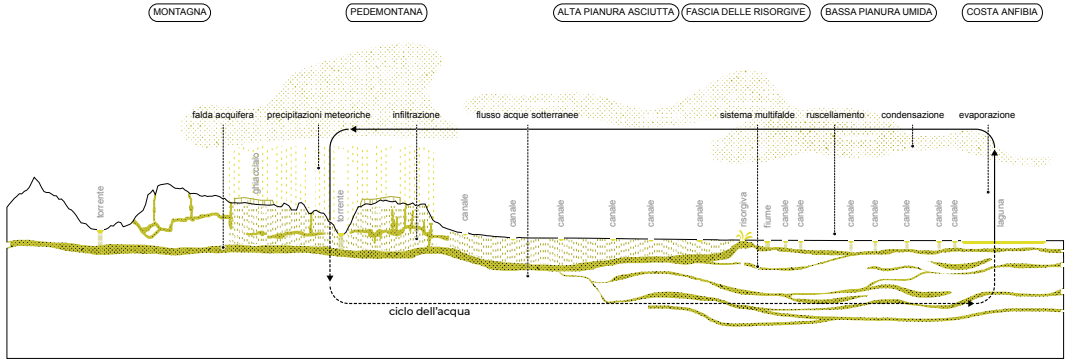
MONTAGNA

PEDEMONTANA

ALTA PIANURA ASCIUTTA

FASCIA DELLE RISORGIVE

BASSA PIANURA UMIDA

COSTA ANFIBIA

falda acquifera

precipitazioni meteoriche

infiltrazione

flusso acque sotterranee

sistema multifalde

ruscellamento

condensazione

evaporazione

torrente

ghiacciaio

torrente

canale

canale

canale

canale

canale

risorgiva

fiume

canale

canale

canale

canale

canale

canale

canale

laguna

ciclo dell'acqua